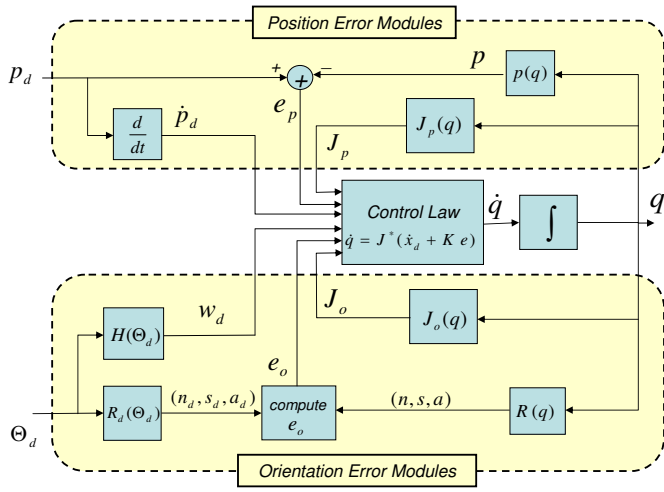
Position Error Modules

$p_d$

$+$

$+$

$-$

$p$

$p(q)$

$\frac{d}{dt}$

$\dot{p}_d$

$e_p$

$J_p(q)$

$J_p$

Control Law

$\dot{q} = J^*(\dot{x}_d + K\,e)$

$\dot{q}$

$\int$

$q$

$H(\Theta_d)$

$w_d$

$J_o$

$J_o(q)$

$e_o$

$R_d(\Theta_d)$

$(n_d, s_d, a_d)$

compute $e_o$

$(n, s, a)$

$R(q)$

$\Theta_d$

Orientation Error Modules